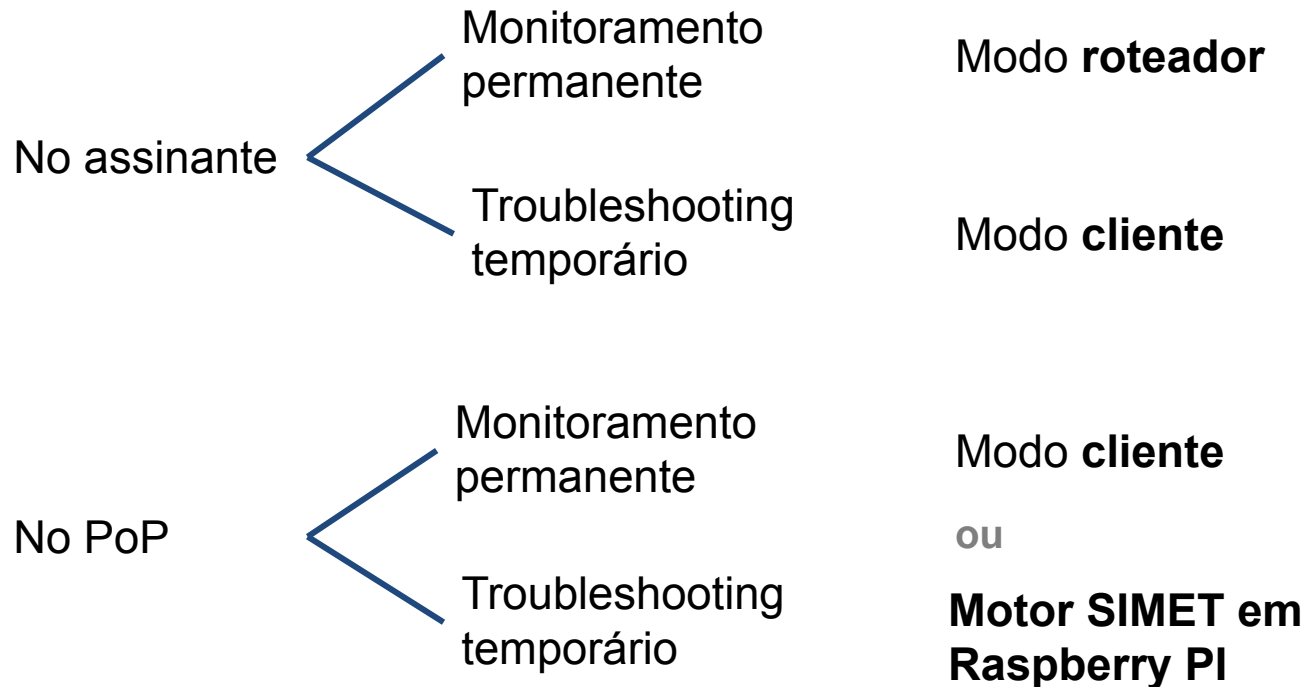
No assinante

Monitoramento permanente

Modo **roteador**

Troubleshooting temporário

Modo **cliente**

No PoP

Monitoramento permanente

Troubleshooting temporário

Modo **cliente**

ou

**Motor SIMET em Raspberry PI**